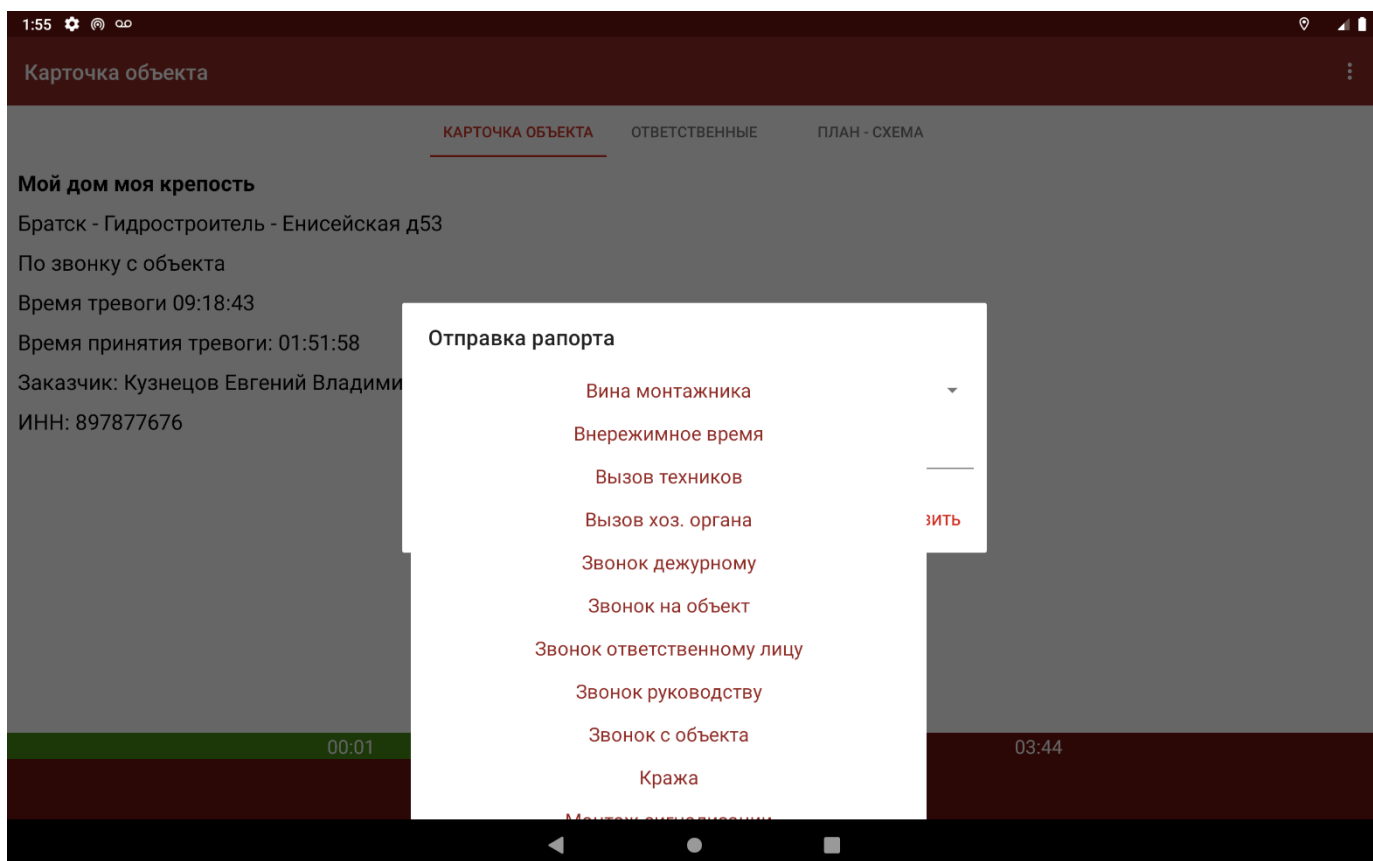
1:55

Карточка объекта

КАРТОЧКА ОБЪЕКТА ОТВЕТСТВЕННЫЕ ПЛАН - СХЕМА

**Мой дом моя крепость**

Братск - Гидростроитель - Енисейская д53

По звонку с объекта

Время тревоги 09:18:43

Время принятия тревоги: 01:51:58

Заказчик: Кузнецов Евгений Владими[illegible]

ИНН: 897877676

Отправка рапорта

Вина монтажника
Внережимное время
Вызов техников
Вызов хоз. органа
Звонок дежурному
Звонок на объект
Звонок ответственному лицу
Звонок руководству
Звонок с объекта
Кража
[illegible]

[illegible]вить

00:01

03:44